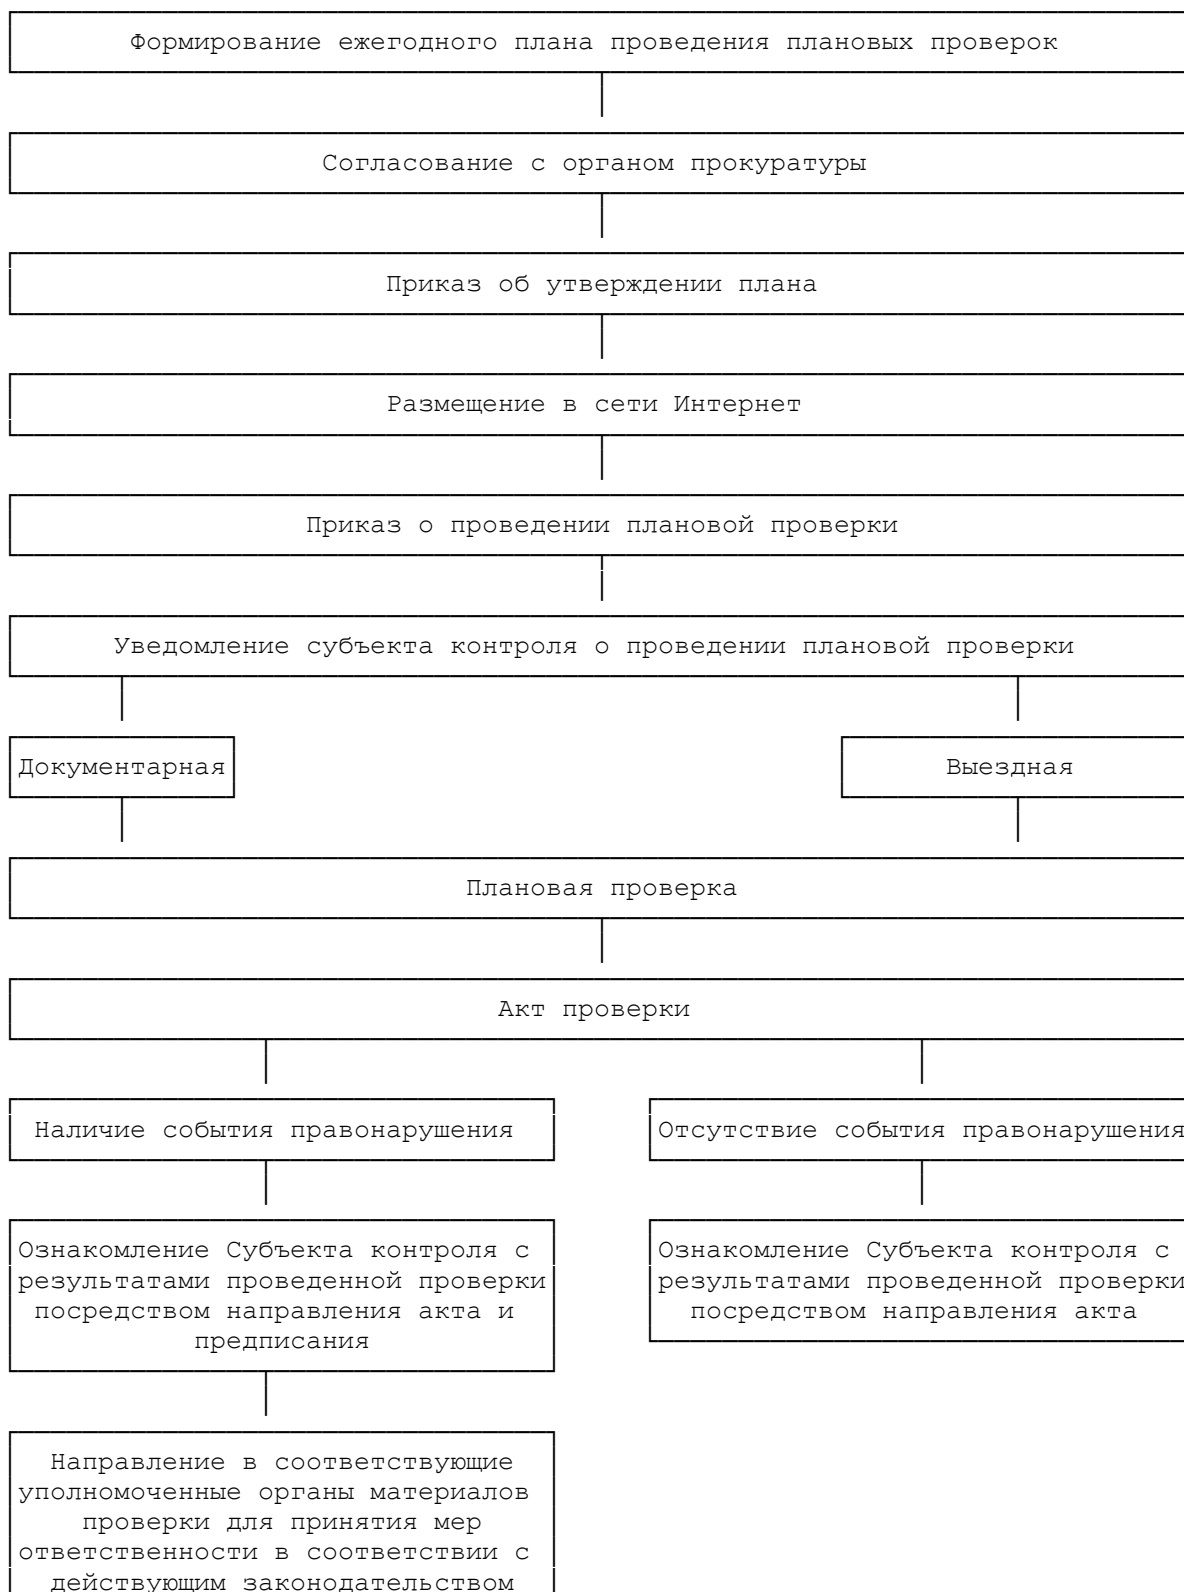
Формирование ежегодного плана проведения плановых проверок

Согласование с органом прокуратуры

Приказ об утверждении плана

Размещение в сети Интернет

Приказ о проведении плановой проверки

Уведомление субъекта контроля о проведении плановой проверки

Документарная

Выездная

Плановая проверка

Акт проверки

Наличие события правонарушения

Отсутствие события правонарушения

Ознакомление Субъекта контроля с результатами проведенной проверки посредством направления акта и предписания

Ознакомление Субъекта контроля с результатами проведенной проверки посредством направления акта

Направление в соответствующие уполномоченные органы материалов проверки для принятия мер ответственности в соответствии с действующим законодательством